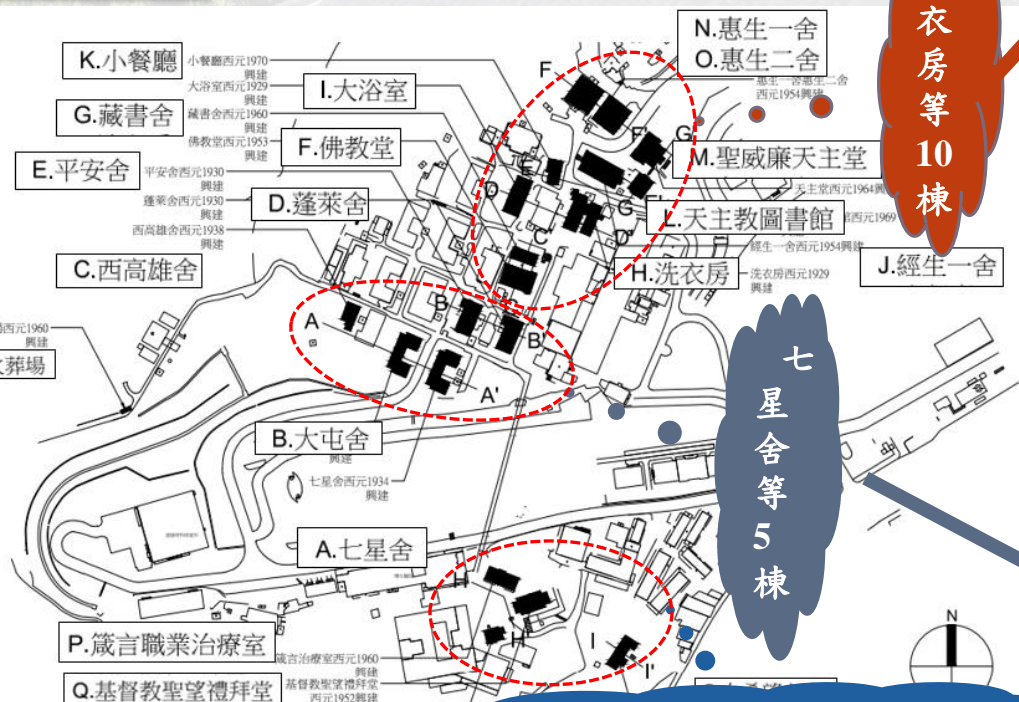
K.小餐廳

小餐廳西元1970興建
大浴室西元1929興建
藏書舍西元1960興建
佛教堂西元1953興建

I.大浴室

G.藏書舍

F.佛教堂

E.平安舍

平安舍西元1930興建
蓬萊舍西元1930興建
西高雄舍西元1938興建

D.蓬萊舍

C.西高雄舍

N.惠生一舍
O.惠生二舍

惠生一舍惠生二舍西元1954興建

衣房等10棟

M.聖威廉天主堂

天主堂西元1964興建

L.天主教圖書館

西元1969

經生一舍西元1954興建

J.經生一舍

H.洗衣房

洗衣房西元1929興建

F
F'
G
G'
E
D
D'
C
C'
B
B'
A
A'

西元1960興建

葬場

七星舍等5棟

B.大屯舍

興建

七星舍西元1934興建

A.七星舍

H
H'
I
I'

P.箴言職業治療室

箴言治療室西元1960興建
基督教聖望禮拜堂西元1952興建

Q.基督教聖望禮拜堂

N